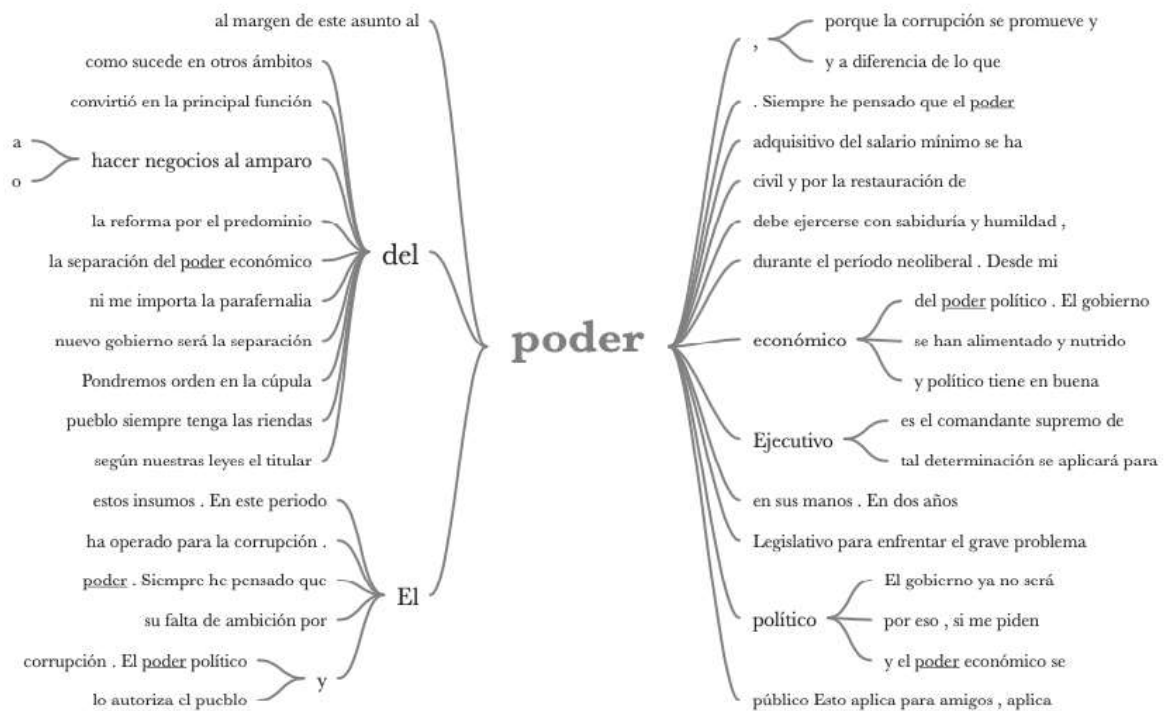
al margen de este asunto al
como sucede en otros ámbitos
convirtió en la principal función
a
o
hacer negocios al amparo
la reforma por el predominio
la separación del poder económico
ni me importa la parafernalia
nuevo gobierno será la separación
Pondremos orden en la cúpula
pueblo siempre tenga las riendas
según nuestras leyes el titular
del
estos insumos . En este periodo
ha operado para la corrupción .
poder . Siempre he pensado que
su falta de ambición por
El
corrupción . El poder político
lo autoriza el pueblo
y

poder

,
porque la corrupción se promueve y
y a diferencia de lo que
. Siempre he pensado que el poder
adquisitivo del salario mínimo se ha
civil y por la restauración de
debe ejercerse con sabiduría y humildad ,
durante el período neoliberal . Desde mi
económico
del poder político . El gobierno
se han alimentado y nutrido
y político tiene en buena
Ejecutivo
es el comandante supremo de
tal determinación se aplicará para
en sus manos . En dos años
Legislativo para enfrentar el grave problema
político
El gobierno ya no será
por eso , si me piden
y el poder económico se
público Esto aplica para amigos , aplica